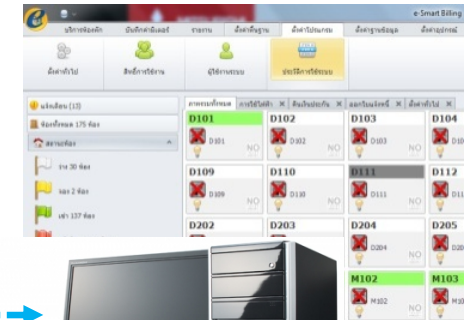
e-Smart Billing

บริหารห้องพัก | บันทึกค่ามิเตอร์ | รายงาน | ตั้งค่าพื้นฐาน | ตั้งค่าโปรแกรม | ตั้งค่าฐานข้อมูล | ตั้งค่าอุปกรณ์

ตั้งค่าทั่วไป | สิทธิ์การใช้งาน | ผู้ใช้งานระบบ | ประวัติการใช้ระบบ

แจ้งเตือน (13)
ห้องทั้งหมด 175 ห้อง
สถานะห้อง
ว่าง 30 ห้อง
จอง 2 ห้อง
เช่า 137 ห้อง

ภาพรวมทั้งหมด | การใช้ไฟฟ้า | ค้นประปารกัน | ออกบิลแจ้งหนี้ | ตั้งค่าทั่วไป

| D101 | D102 | D103 | D104 |
|---|---|---|---|
| D101 NO | D102 NO | D103 NO | D10 |
| D109 | D110 | D111 | D112 |
| D109 NO | D110 NO | D111 NO | D11 |
| D202 | D203 | D204 | D205 |
| | | D204 NO | D20 |
| | | M102 | M103 |
| | | M102 NO | M10 |